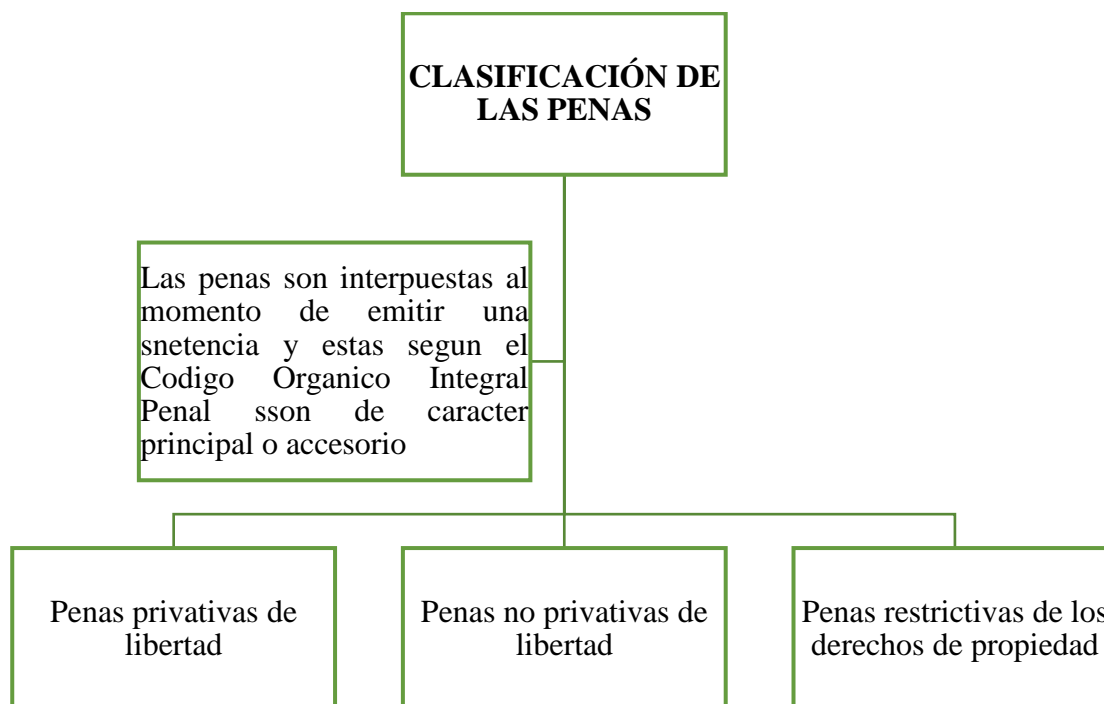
CLASIFICACIÓN DE LAS PENAS

Las penas son interpuestas al momento de emitir una snetencia y estas segun el Codigo Organico Integral Penal sson de caracter principal o accesorio

Penas privativas de libertad

Penas no privativas de libertad

Penas restrictivas de los derechos de propiedad